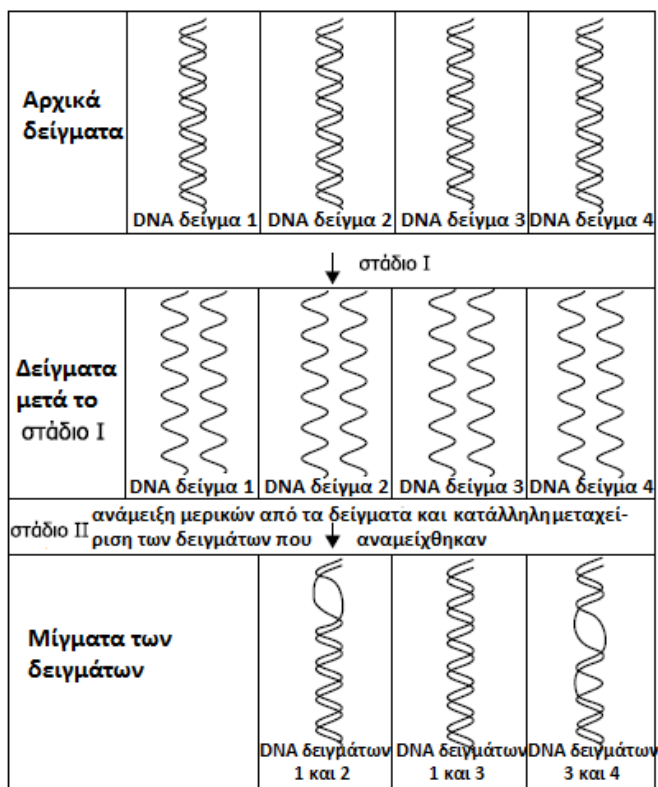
| Αρχικά δείγματα | DNA δείγμα 1 | DNA δείγμα 2 | DNA δείγμα 3 | DNA δείγμα 4 |
|---|---|---|---|---|

στάδιο I

| Δείγματα μετά το στάδιο I | DNA δείγμα 1 | DNA δείγμα 2 | DNA δείγμα 3 | DNA δείγμα 4 |
|---|---|---|---|---|

στάδιο II ανάμειξη μερικών από τα δείγματα και κατάλληλημεταχείριση των δειγμάτων που αναμείχθηκαν

| Μίγματα των δειγμάτων | | DNA δειγμάτων 1 και 2 | DNA δειγμάτων 1 και 3 | DNA δειγμάτων 3 και 4 |
|---|---|---|---|---|